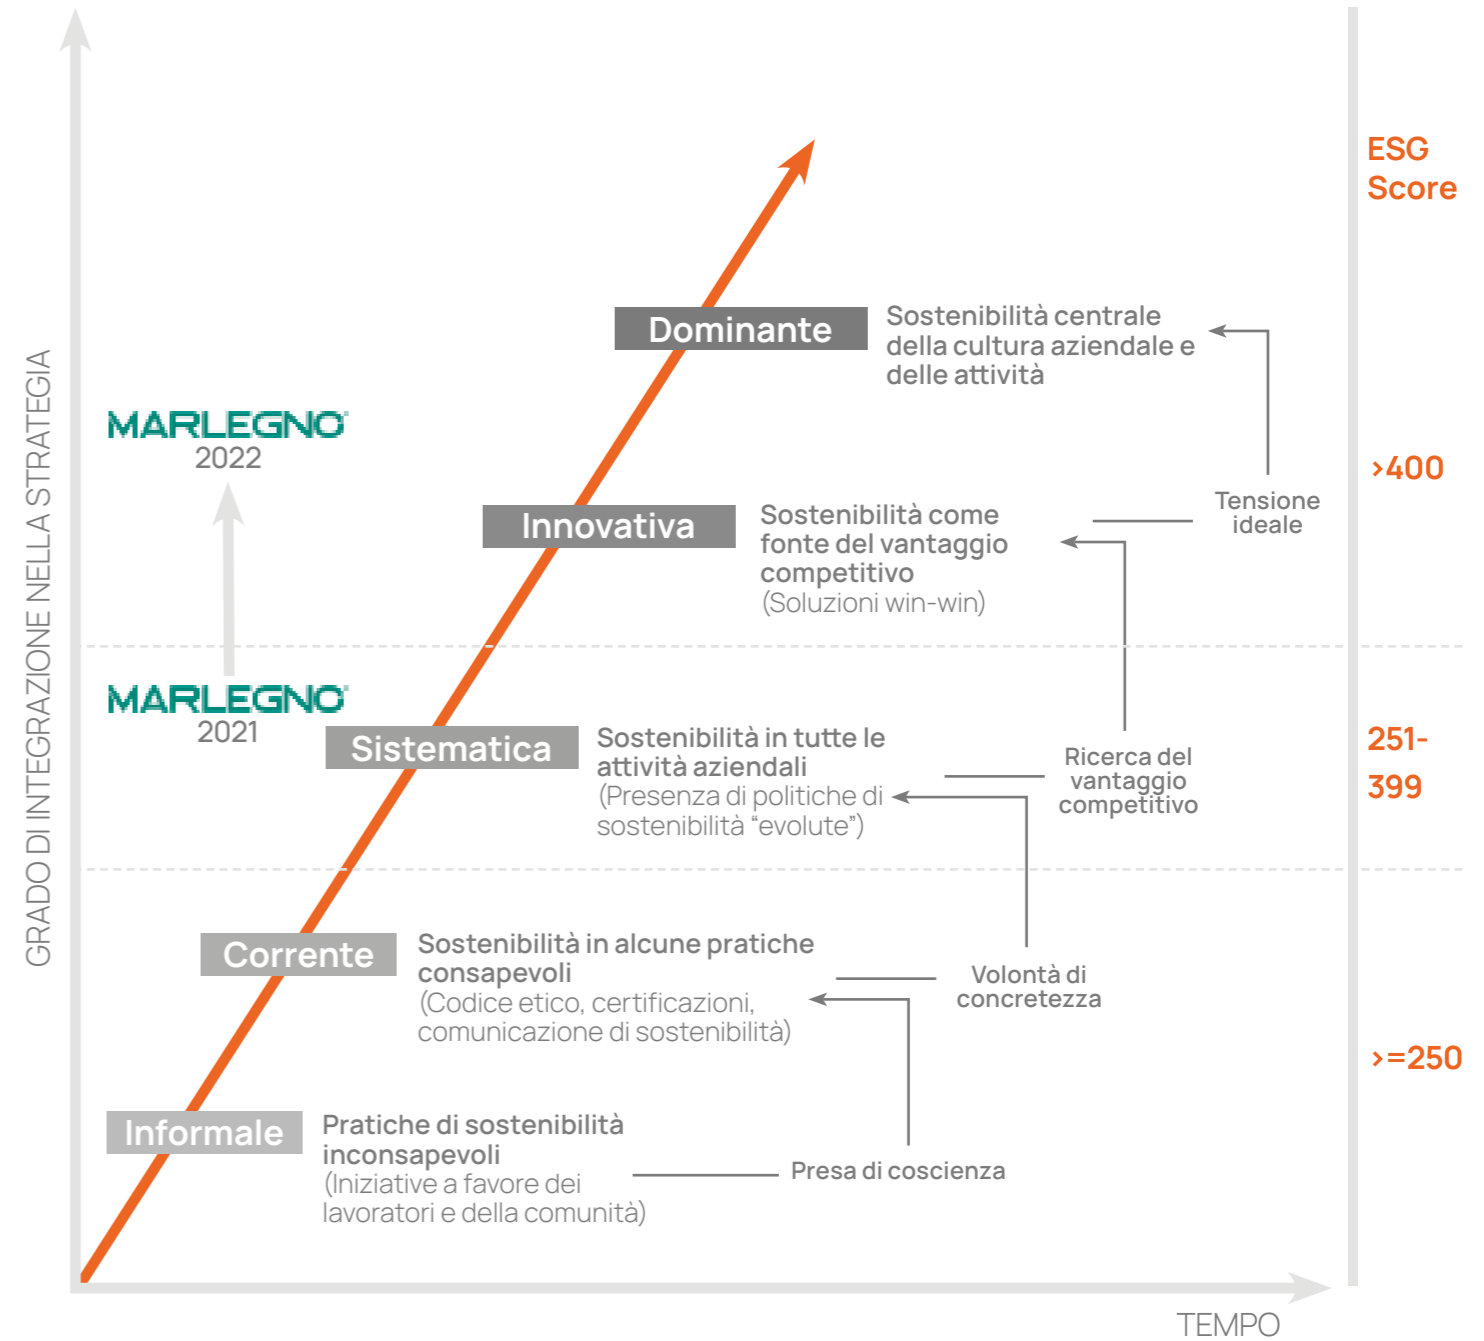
GRADO DI INTEGRAZIONE NELLA STRATEGIA

ESG Score

MARLEGNO 2022

MARLEGNO 2021

Dominante

Sostenibilità centrale della cultura aziendale e delle attività

Tensione ideale

>400

Innovativa

Sostenibilità come fonte del vantaggio competitivo (Soluzioni win-win)

Sistematica

Sostenibilità in tutte le attività aziendali (Presenza di politiche di sostenibilità "evolute")

Ricerca del vantaggio competitivo

251-399

Corrente

Sostenibilità in alcune pratiche consapevoli (Codice etico, certificazioni, comunicazione di sostenibilità)

Volontà di concretezza

>=250

Informale

Pratiche di sostenibilità inconsapevoli (Iniziative a favore dei lavoratori e della comunità)

Presa di coscienza

TEMPO